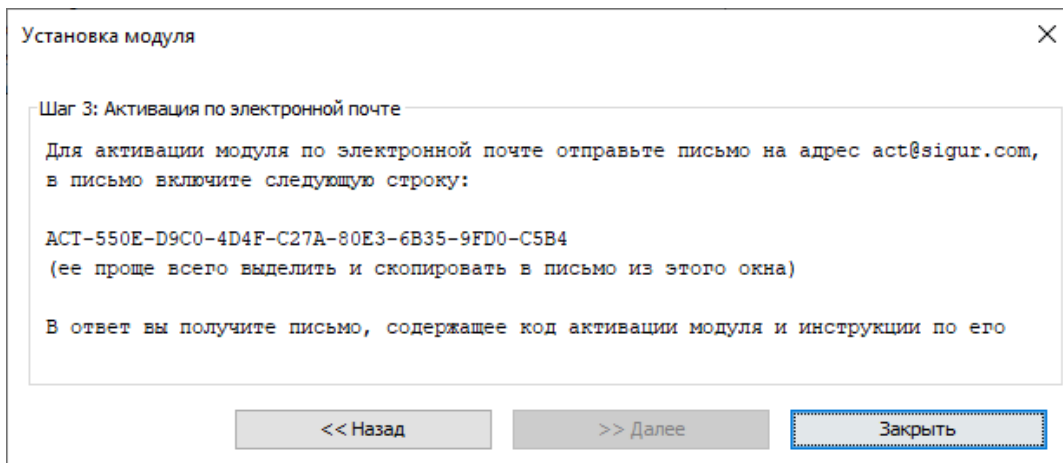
Установка модуля

×

Шаг 3: Активация по электронной почте

Для активации модуля по электронной почте отправьте письмо на адрес act@sigur.com, в письмо включите следующую строку:

ACT-550E-D9C0-4D4F-C27A-80E3-6B35-9FD0-C5B4
(ее проще всего выделить и скопировать в письмо из этого окна)

В ответ вы получите письмо, содержащее код активации модуля и инструкции по его

<< Назад

>> Далее

Закрыть